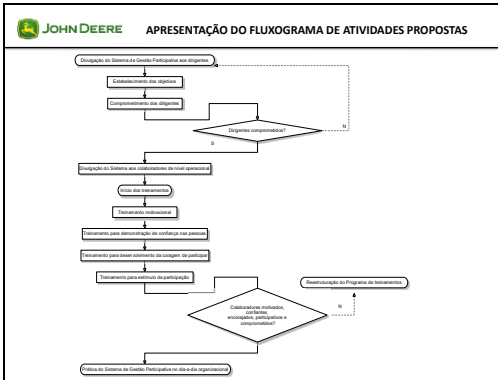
JOHN DEERE

APRESENTAÇÃO DO FLUXOGRAMA DE ATIVIDADES PROPOSTAS

Divulgação do Sistema de Gestão Participativa aos dirigentes

Estabelecimento dos objetivos

Comprometimento dos dirigentes

Dirigentes comprometidos?

N

S

Divulgação do Sistema aos colaboradores de nível operacional

Início dos treinamentos

Treinamento motivacional

Treinamento para demonstração de confiança nas pessoas

Treinamento para desenvolvimento da coragem de participar

Treinamento para estímulo da participação

Reestruturação do Programa de treinamentos

Colaboradores motivados, confiantes, encorajados, participativos e comprometidos?

N

Prática do Sistema de Gestão Participativa no dia-a-dia organizacional